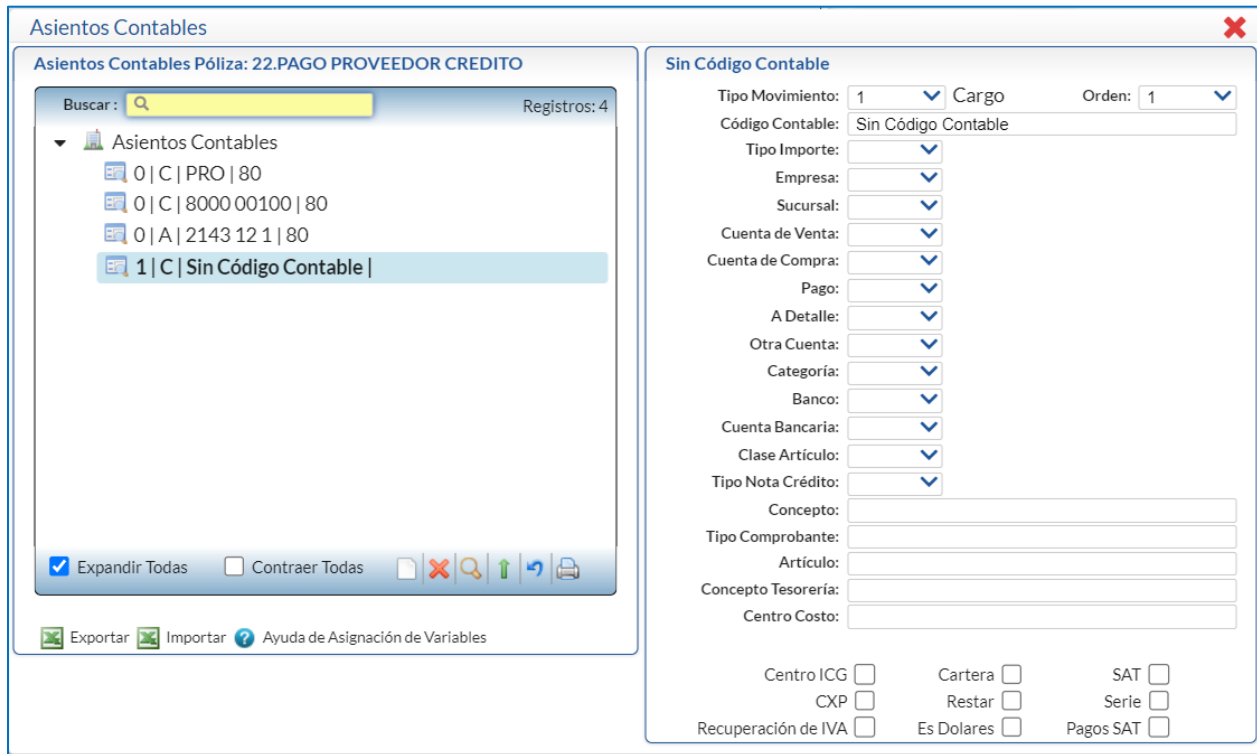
Asientos Contables

Asientos Contables Póliza: 22.PAGO PROVEEDOR CREDITO

Buscar :

Registros: 4

Asientos Contables
0 | C | PRO | 80
0 | C | 8000 00100 | 80
0 | A | 2143 12 1 | 80
1 | C | Sin Código Contable |

Expandir Todas
Contraer Todas

Exportar Importar Ayuda de Asignación de Variables

Sin Código Contable

Tipo Movimiento: 1 Cargo
Orden: 1
Código Contable: Sin Código Contable
Tipo Importe:
Empresa:
Sucursal:
Cuenta de Venta:
Cuenta de Compra:
Pago:
A Detalle:
Otra Cuenta:
Categoría:
Banco:
Cuenta Bancaria:
Clase Artículo:
Tipo Nota Crédito:
Concepto:
Tipo Comprobante:
Artículo:
Concepto Tesorería:
Centro Costo:

Centro ICG
Cartera
SAT
CXP
Restar
Serie
Recuperación de IVA
Es Dolares
Pagos SAT